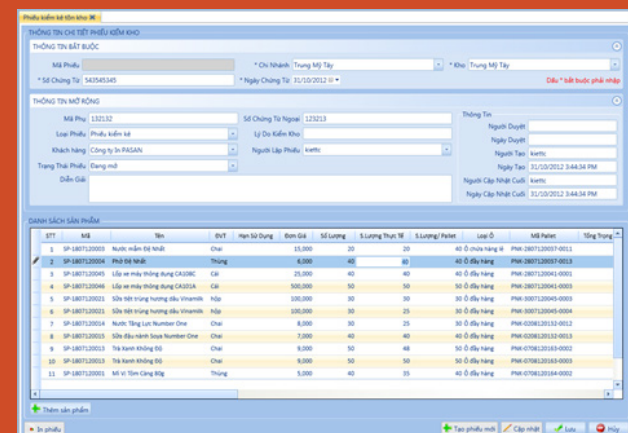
Phiếu kiểm kê tồn kho

THÔNG TIN CHI TIẾT PHIẾU KIỂM KHO

THÔNG TIN BẮT BUỘC

Mã Phiếu

* Chi Nhánh Trung Mỹ Tây

* Kho Trung Mỹ Tây

* Số Chứng Từ 543545345

* Ngày Chứng Từ 31/10/2012

Dấu * bắt buộc phải nhập

THÔNG TIN MỞ RỘNG

Mã Phụ 132132

Số Chứng Từ Ngoại 123213

Thông Tin

Người Duyệt

Loại Phiếu Phiếu kiểm kê

Lý Do Kiểm Kho

Ngày Duyệt

Khách hàng Công ty In PASAN

Người Lập Phiếu kietto

Người Tạo kietto

Trạng Thái Phiếu Đang mới

Ngày Tạo 31/10/2012 3:44:34 PM

Diễn Giải

Người Cập Nhật Cuối kietto

Ngày Cập Nhật Cuối 31/10/2012 3:44:34 PM

DANH SÁCH SẢN PHẨM

| STT | Mã | Tên | ĐVT | Hạn Sử Dụng | Đơn Giá | Số Lượng | S.Lượng Thực Tế | S.Lượng/ Pallet | Loại Ô | Mã Pallet | Tổng Trọng |
|---|---|---|---|---|---|---|---|---|---|---|---|
| 1 | SP-1807120003 | Nước mắm Đệ Nhất | Chai | | 15,000 | 20 | 20 | 40 | Ô chứa hàng kệ | PNK-2807120057-0011 | |
| 2 | SP-1807120004 | Phở Đệ Nhất | Thùng | | 6,000 | 40 | 60 | 40 | Ô đầy hàng | PNK-2807120057-0013 | |
| 3 | SP-1807120045 | Lốp xe máy thông dụng CA108C | Cái | | 25,000 | 40 | 40 | 40 | Ô đầy hàng | PNK-2807120041-0001 | |
| 4 | SP-1807120046 | Lốp xe máy thông dụng CA101A | Cái | | 500,000 | 50 | 50 | 50 | Ô đầy hàng | PNK-2807120041-0003 | |
| 5 | SP-1807120021 | Sữa tiệt trùng hương dâu Vinamilk | hộp | | 10,000 | 30 | 30 | 50 | Ô đầy hàng | PNK-3007120045-0003 | |
| 6 | SP-1807120021 | Sữa tiệt trùng hương dâu Vinamilk | hộp | | 10,000 | 25 | 25 | 50 | Ô đầy hàng | PNK-3007120045-0004 | |
| 7 | SP-1807120013 | Nước Tăng Lực Number One | Chai | | 8,000 | 30 | 25 | 30 | Ô đầy hàng | PNK-0208120132-0012 | |
| 8 | SP-1807120015 | Sữa đậu nành Soya Number One | Chai | | 7,000 | 40 | 40 | 40 | Ô đầy hàng | PNK-0208120132-0014 | |
| 9 | SP-1807120013 | Trà Xanh Không Độ | Chai | | 9,000 | 50 | 48 | 50 | Ô đầy hàng | PNK-0708120163-0002 | |
| 10 | SP-1807120013 | Trà Xanh Không Độ | Chai | | 9,000 | 50 | 50 | 50 | Ô đầy hàng | PNK-0708120163-0003 | |
| 11 | SP-1807120001 | Mì Vị Tôm Càng 80g | Thùng | | 5,000 | 40 | 40 | 40 | Ô đầy hàng | PNK-0708120164-0002 | |

Thêm sản phẩm

In phiếu

Tạo phiếu mới

Cập nhật

Lưu

Hủy